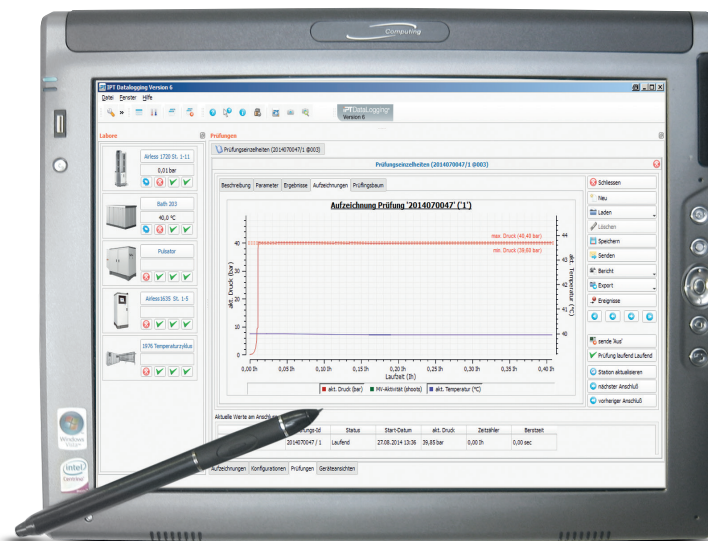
Computing

IPT Datalogging Version 6

Datei Fenster Hilfe

IPT DataLogging Version 6

Labore

Airless 1720 St. 1-11

0,01 bar

Bath 203

40,0 °C

Pulsator

Airless1635 St. 1-5

1976 Temperaturzyklus

Prüfungen

Prüfungseinzelheiten (2014070047/1 @003)

Prüfungseinzelheiten (2014070047/1 @003)

Beschreibung Parameter Ergebnisse Aufzeichnungen Prüfungsbaum

Aufzeichnung Prüfung '2014070047' ('1')

max. Druck (40,40 bar)

min. Druck (39,60 bar)

akt. Druck (bar)

akt. Temperatur (°C)

40

30

20

10

0

44

42

40

0,00 Ih 0,05 Ih 0,10 Ih 0,15 Ih 0,20 Ih 0,25 Ih 0,30 Ih 0,35 Ih 0,40 Ih

Laufzeit (Ih)

akt. Druck (bar) MV-Aktivität (shoots) akt. Temperatur (°C)

Schliessen

Neu

Laden

Löschen

Speichern

Senden

Bericht

Export

Ereignisse

sende 'Aus'

Prüfung laufend Laufend

Station aktualisieren

nächster Anschluß

vorheriger Anschluß

Aktuelle Werte am Anschluß

| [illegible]ungs-Id | Status | Start-Datum | akt. Druck | Zeitzähler | Berstzeit |
|---|---|---|---|---|---|
| 2014070047 / 1 | Laufend | 27.08.2014 13:36 | 39,85 bar | 0,00 Ih | 0,00 sec |

Aufzeichnungen Konfigurationen Prüfungen Geräteansichten

Windows Vista

intel Centrino